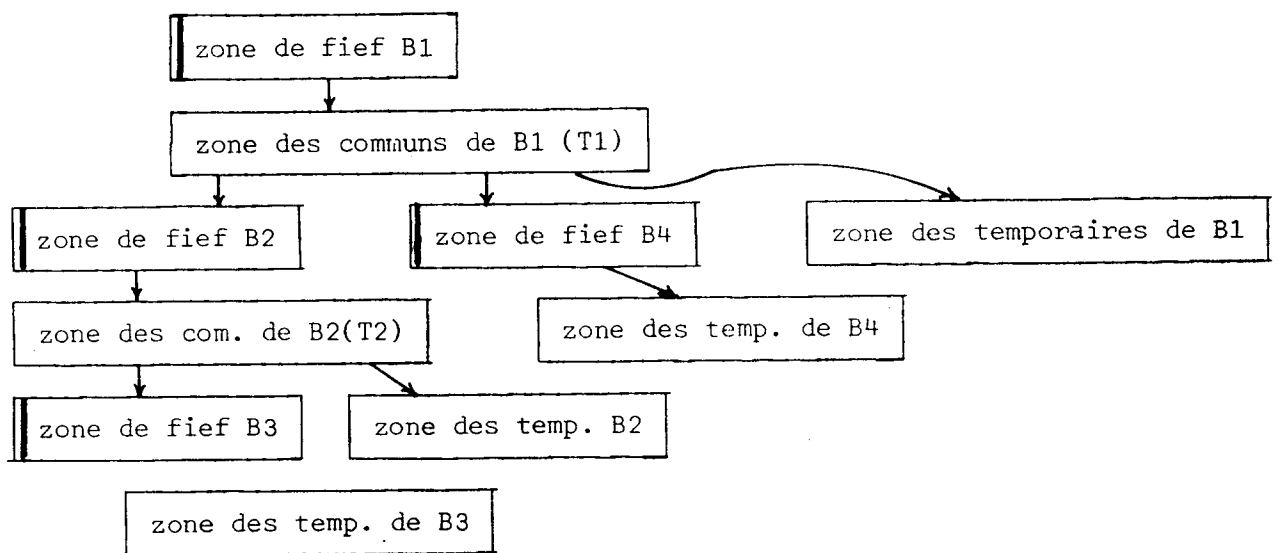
zone de fief B1

zone des communs de B1 (T1)

zone de fief B2

zone de fief B4

zone des temporaires de B1

zone des com. de B2(T2)

zone des temp. de B4

zone de fief B3

zone des temp. B2

zone des temp. de B3